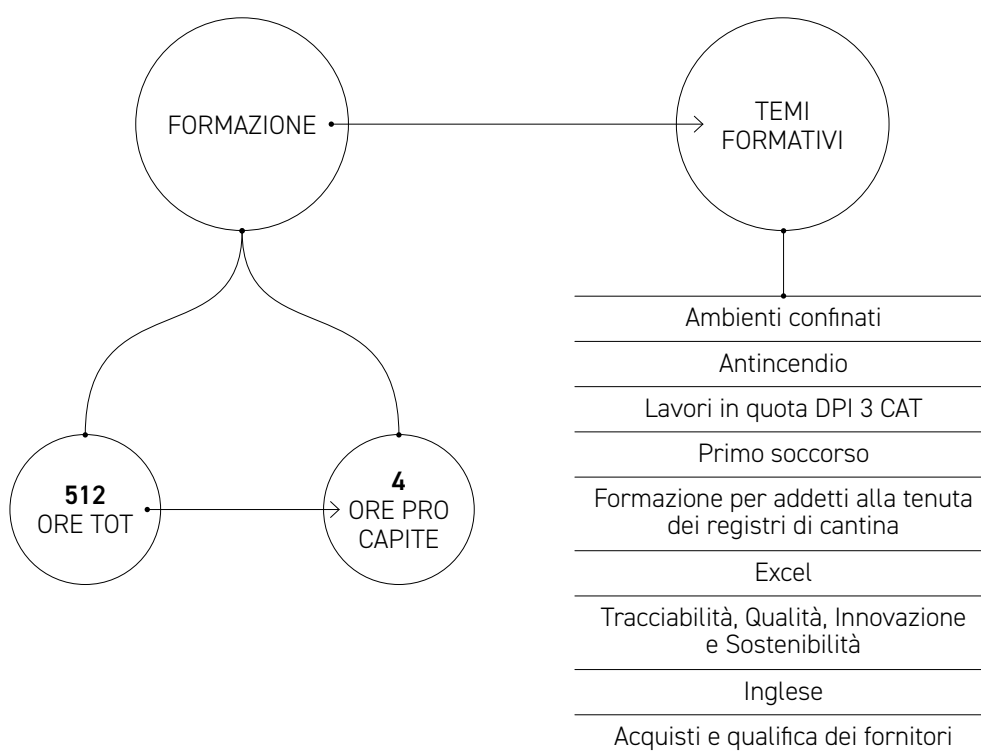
FORMAZIONE

TEMI FORMATIVI

Ambienti confinati

Antincendio

Lavori in quota DPI 3 CAT

Primo soccorso

Formazione per addetti alla tenuta dei registri di cantina

Excel

Tracciabilità, Qualità, Innovazione e Sostenibilità

Inglese

Acquisti e qualifica dei fornitori

512
ORE TOT

4
ORE PRO CAPITE